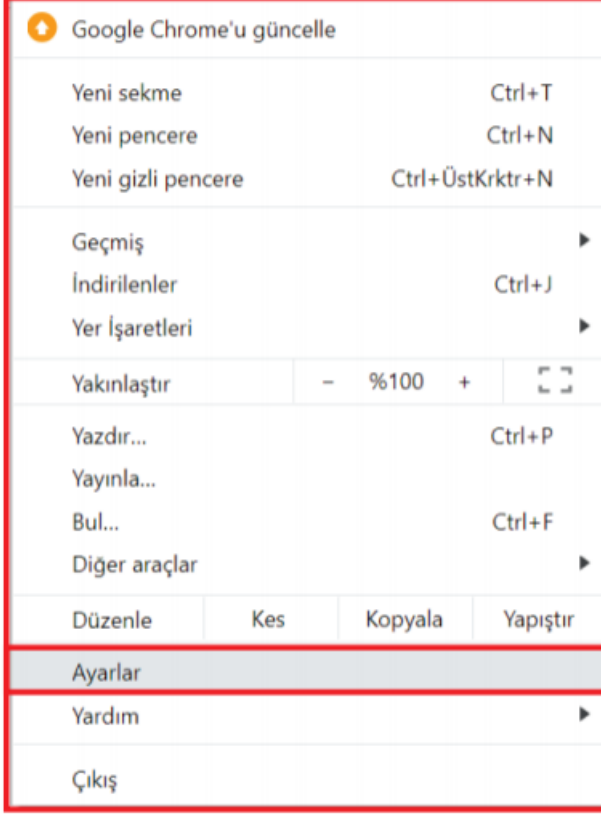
Google Chrome'u güncelle

Yeni sekme Ctrl+T
Yeni pencere Ctrl+N
Yeni gizli pencere Ctrl+ÜstKrktr+N

Geçmiş
İndirilenler Ctrl+J
Yer İşaretleri

Yakınlaştır – %100 +

Yazdır... Ctrl+P
Yayınla...
Bul... Ctrl+F
Diğer araçlar

Düzenle Kes Kopyala Yapıştır

Ayarlar

Yardım

Çıkış